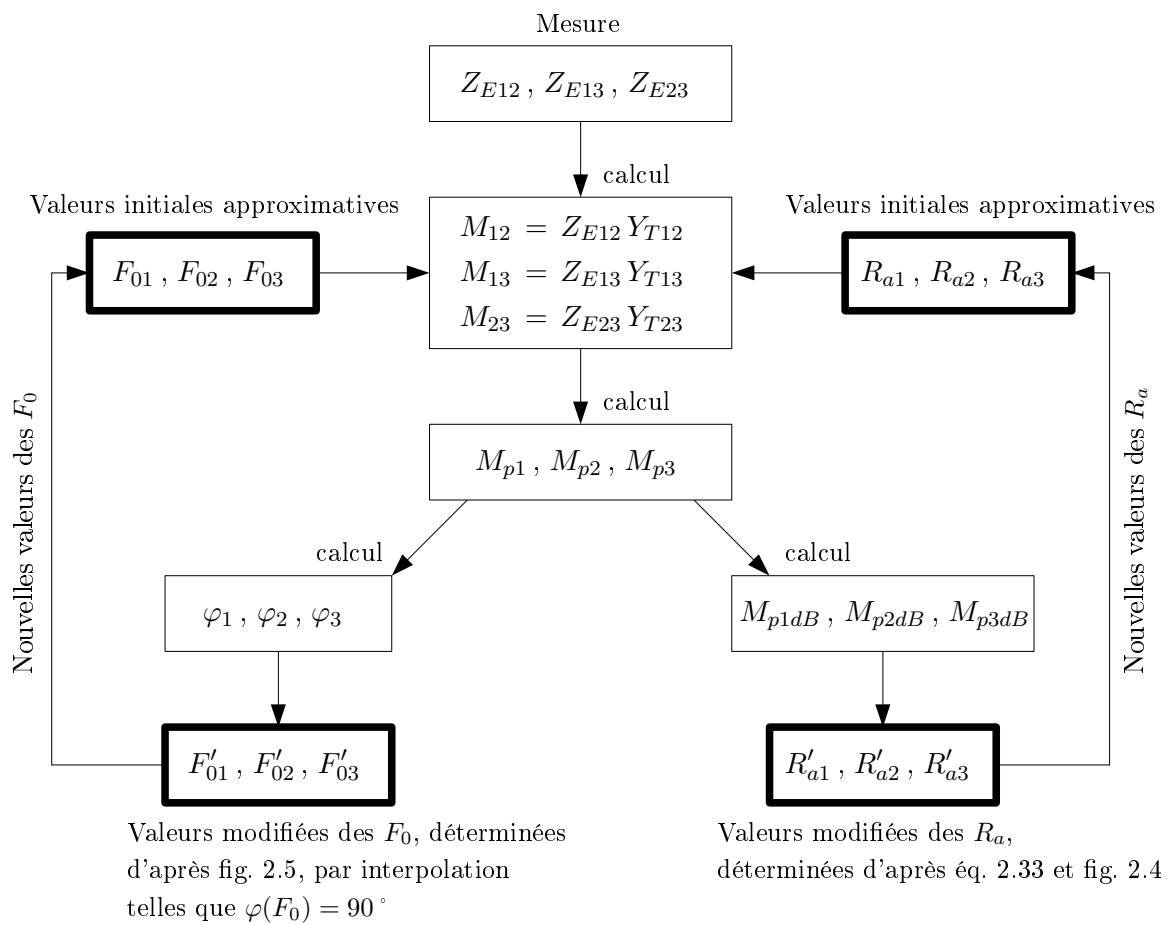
Mesure

$Z_{E12}$ , $Z_{E13}$ , $Z_{E23}$

calcul

Valeurs initiales approximatives

$F_{01}$ , $F_{02}$ , $F_{03}$

$M_{12} = Z_{E12} Y_{T12}$
$M_{13} = Z_{E13} Y_{T13}$
$M_{23} = Z_{E23} Y_{T23}$

Valeurs initiales approximatives

$R_{a1}$ , $R_{a2}$ , $R_{a3}$

calcul

$M_{p1}$ , $M_{p2}$ , $M_{p3}$

Nouvelles valeurs des $F_0$

Nouvelles valeurs des $R_a$

calcul

$\varphi_1$ , $\varphi_2$ , $\varphi_3$

calcul

$M_{p1dB}$ , $M_{p2dB}$ , $M_{p3dB}$

$F'_{01}$ , $F'_{02}$ , $F'_{03}$

$R'_{a1}$ , $R'_{a2}$ , $R'_{a3}$

Valeurs modifiées des $F_0$, déterminées d'après fig. 2.5, par interpolation telles que $\varphi(F_0) = 90^\circ$

Valeurs modifiées des $R_a$, déterminées d'après éq. 2.33 et fig. 2.4